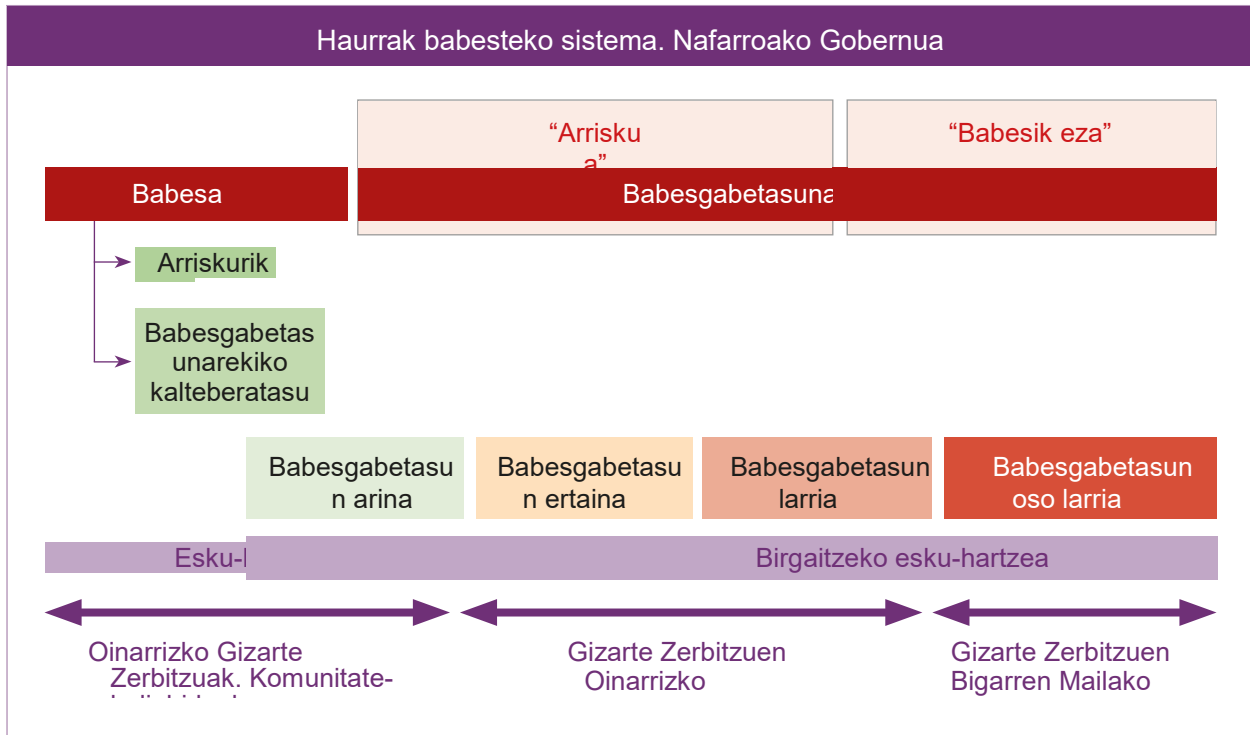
Haurrak babesteko sistema. Nafarroako Gobernua

“Arrisku a”

“Babesik eza”

Babesa

Babesgabetasuna

Arriskurik

Babesgabetasunarekiko kalteberatasu

Babesgabetasun arina

Babesgabetasun ertaina

Babesgabetasun larria

Babesgabetasun oso larria

Esku-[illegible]

Birgaitzeko esku-hartzea

Oinarrizko Gizarte Zerbitzuak. Komunitate-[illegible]

Gizarte Zerbitzuen Oinarrizko

Gizarte Zerbitzuen Bigarren Mailako